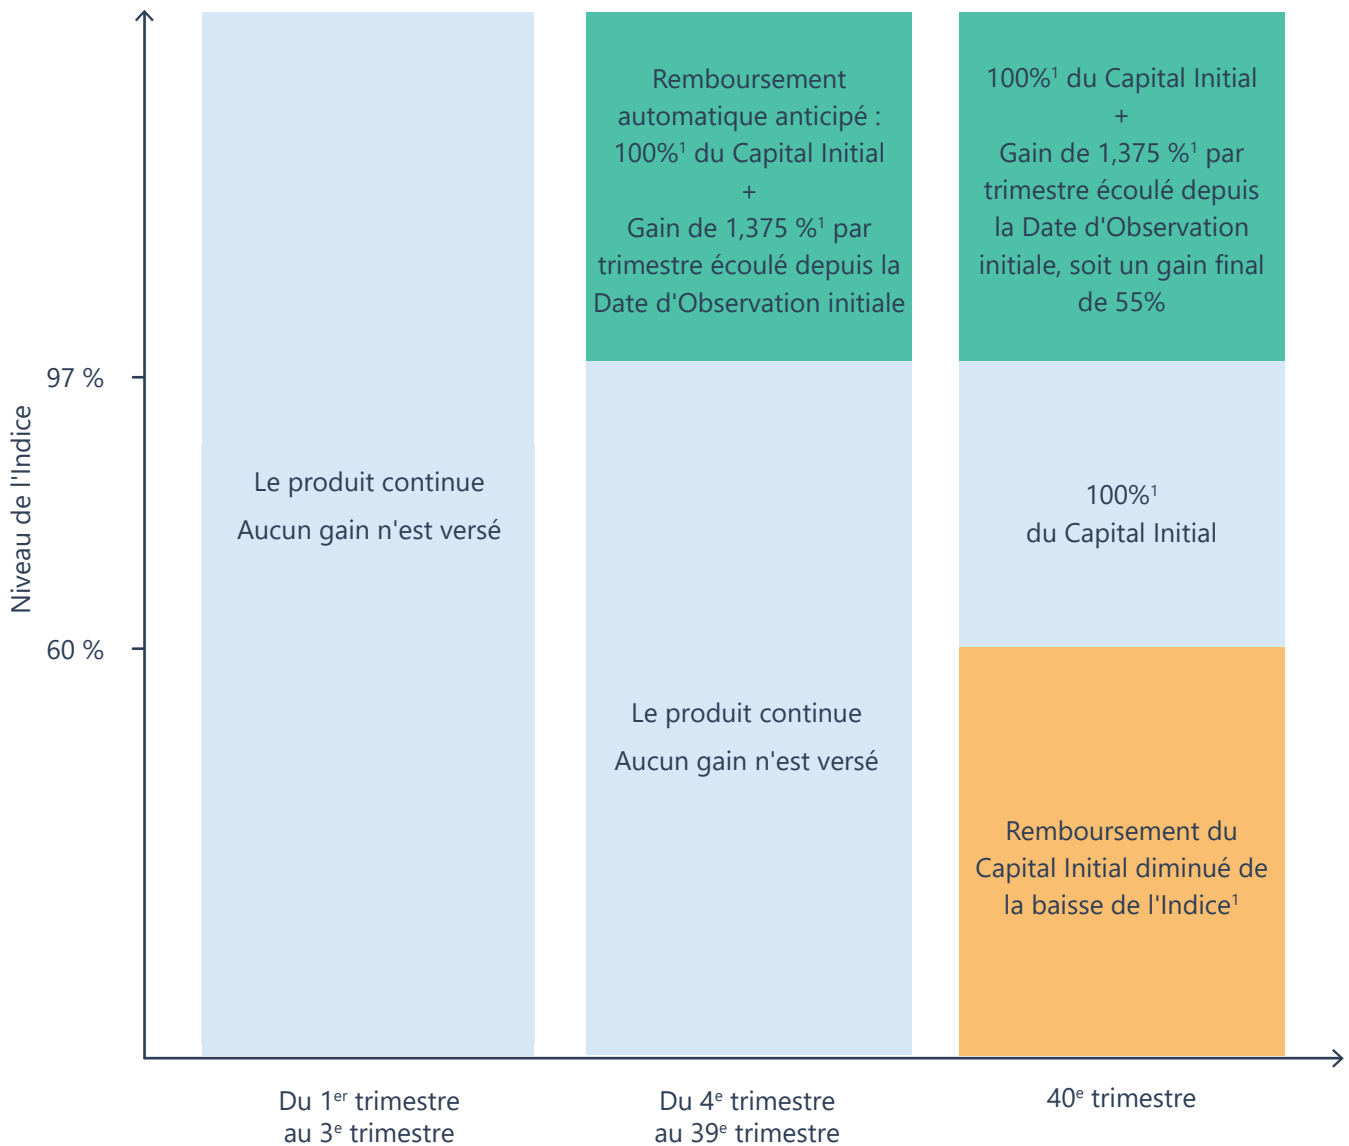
Niveau de l'Indice

97 %

60 %

Le produit continue

Aucun gain n'est versé

Remboursement automatique anticipé : $100\%^1$ du Capital Initial + Gain de 1,375 $\%^1$ par trimestre écoulé depuis la Date d'Observation initiale

Le produit continue

Aucun gain n'est versé

$100\%^1$ du Capital Initial + Gain de 1,375 $\%^1$ par trimestre écoulé depuis la Date d'Observation initiale, soit un gain final de 55%

$100\%^1$ du Capital Initial

Remboursement du Capital Initial diminué de la baisse de l'Indice$^1$

Du 1$^{er}$ trimestre au 3$^e$ trimestre

Du 4$^e$ trimestre au 39$^e$ trimestre

40$^e$ trimestre